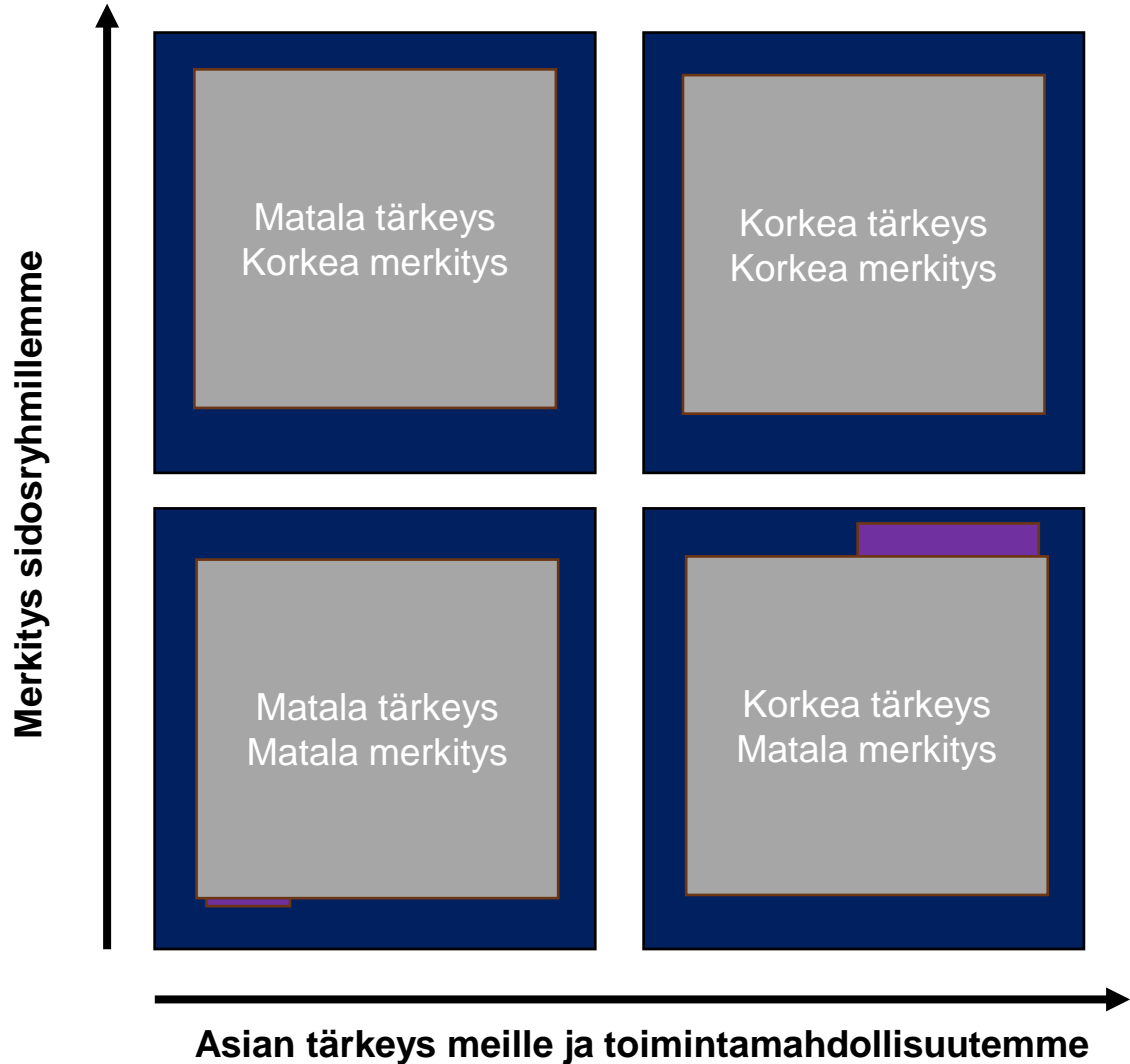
Merkitys sidosryhmillemme

Matala tärkeys
Korkea merkitys

Korkea tärkeys
Korkea merkitys

Matala tärkeys
Matala merkitys

Korkea tärkeys
Matala merkitys

Asian tärkeys meille ja toimintamahdollisuutemme